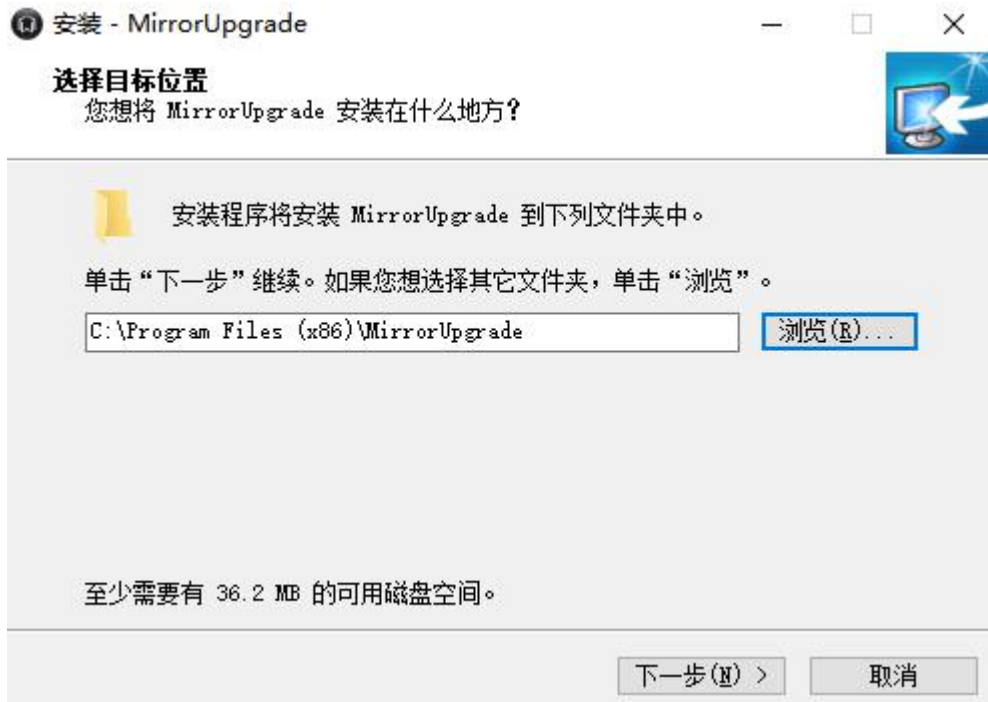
安装 - MirrorUpgrade

选择目标位置
您想将 MirrorUpgrade 安装在什么地方?

安装程序将安装 MirrorUpgrade 到下列文件夹中。

单击“下一步”继续。如果您想选择其它文件夹，单击“浏览”。

C:\Program Files (x86)\MirrorUpgrade

浏览(R)...

至少需要有 36.2 MB 的可用磁盘空间。

下一步(N) >

取消